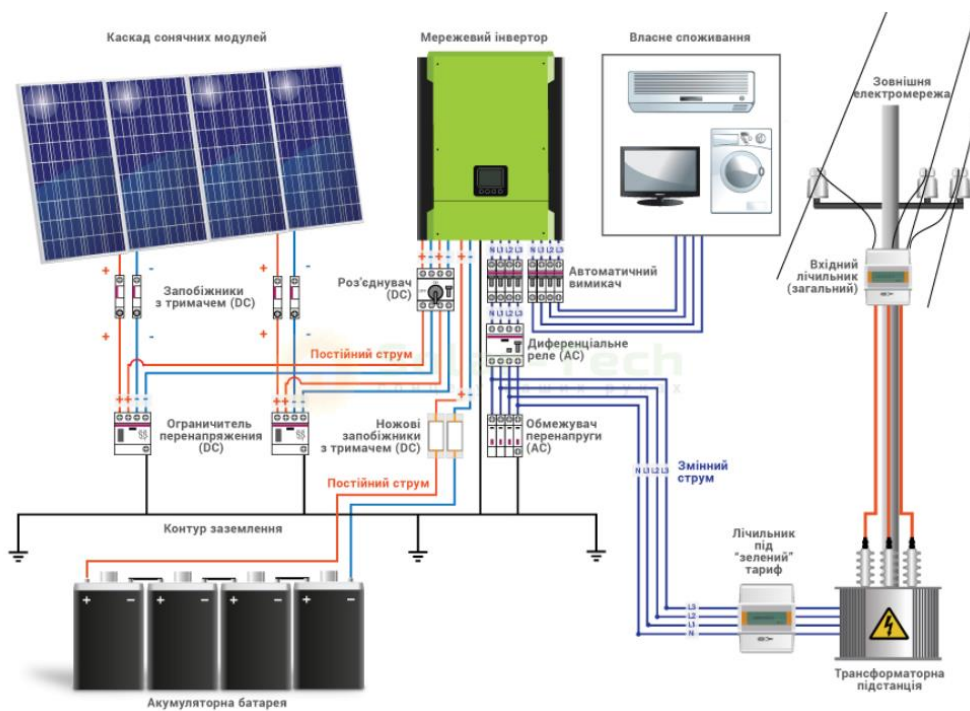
Каскад сонячних модулей

Мережевий інвертор

Власне споживання

Зовнішня електромережа

Запобіжники з тримачем (DC)

Роз'єднувач (DC)

Автоматичний вимикач

Вхідний лічильник (загальний)

Постійний струм

Диференціальне реле (AC)

Ограничитель перенапряження (DC)

Ножові запобіжники з тримачем (DC)

Обмежувач перенапруги (AC)

Змінний струм

Постійний струм

Контур заземлення

Лічильник під "зелений" тариф

Акумуляторна батарея

Трансформаторна підстанція